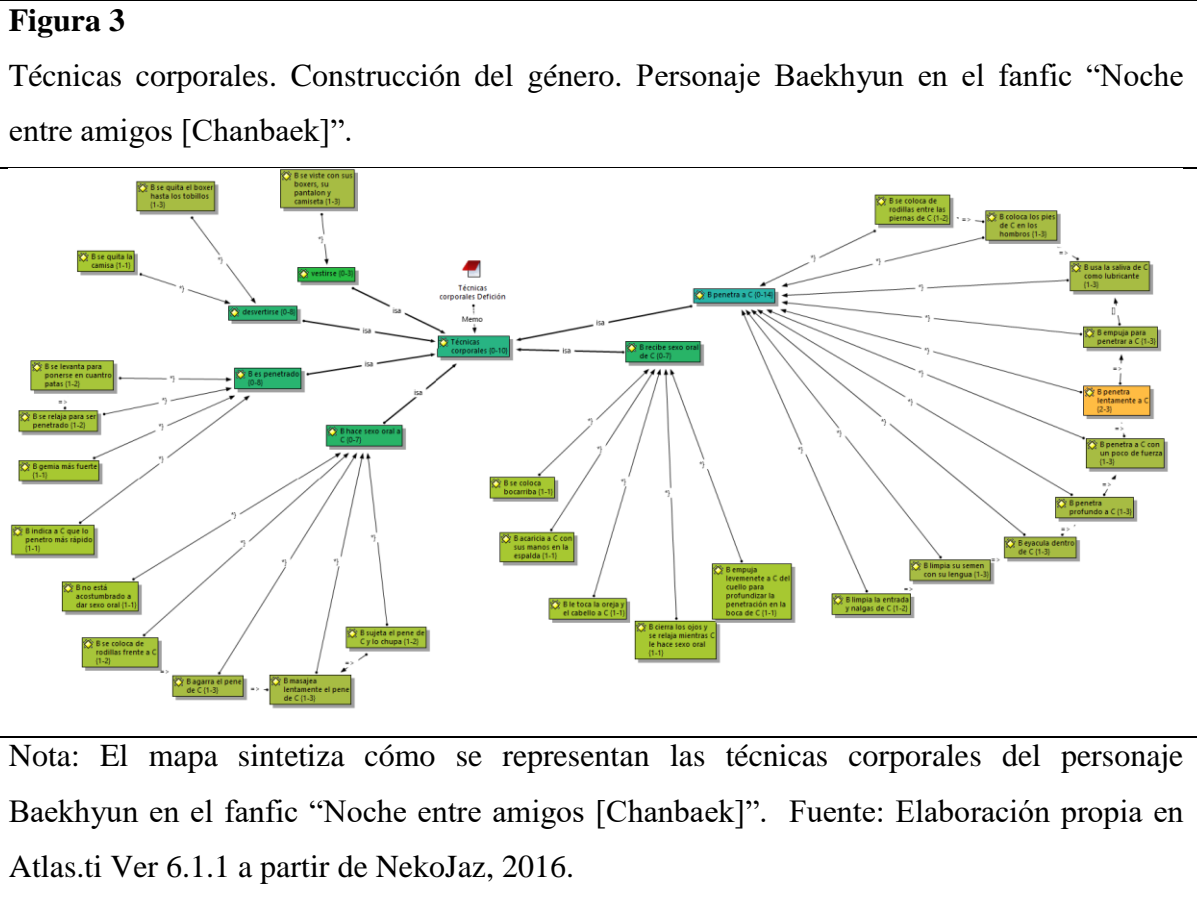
**Figura 3**

Técnicas corporales. Construcción del género. Personaje Baekhyun en el fanfic "Noche entre amigos [Chanbaek]".

B se quita el boxer hasta los tobillos {1-3}

B se viste con sus boxers, su pantalon y camiseta {1-3}

B se quita la camisa {1-1}

vestirse {0-3}

desvertirse {0-8}

Técnicas corporales Defición

Memo

Técnicas corporales {0-10}

B se levanta para ponerse en cuatro patas {1-2}

B es penetrado {0-8}

B se relaja para ser penetrado {1-2}

B gemia más fuerte {1-1}

B indica a C que lo penetro más rápido {1-1}

B hace sexo oral a C {0-7}

B no está acostumbrado a dar sexo oral {1-1}

B se coloca de rodillas frente a C {1-2}

B agarra el pene de C {1-3}

B masajea lentamente el pene de C {1-3}

B sujeta el pene de C y lo chupa {1-2}

B recibe sexo oral de C {0-7}

B se coloca bocarriba {1-1}

B acaricia a C con sus manos en la espalda {1-1}

B le toca la oreja y el cabello a C {1-1}

B cierra los ojos y se relaja mientras C le hace sexo oral {1-1}

B empuja levemente a C del cuello para profundizar la penetración en la boca de C {1-1}

B penetra a C {0-14}

B se coloca de rodillas entre las piernas de C {1-2}

B coloca los pies de C en los hombros {1-3}

B usa la saliva de C como lubricante {1-3}

B empuja para penetrar a C {1-3}

B penetra lentamente a C {2-3}

B penetra a C con un poco de fuerza {1-3}

B penetra profundo a C {1-3}

B eyacula dentro de C {1-3}

B limpia su semen con su lengua {1-3}

B limpia la entrada y nalgas de C {1-2}

isa

Nota: El mapa sintetiza cómo se representan las técnicas corporales del personaje Baekhyun en el fanfic "Noche entre amigos [Chanbaek]". Fuente: Elaboración propia en Atlas.ti Ver 6.1.1 a partir de NekoJaz, 2016.